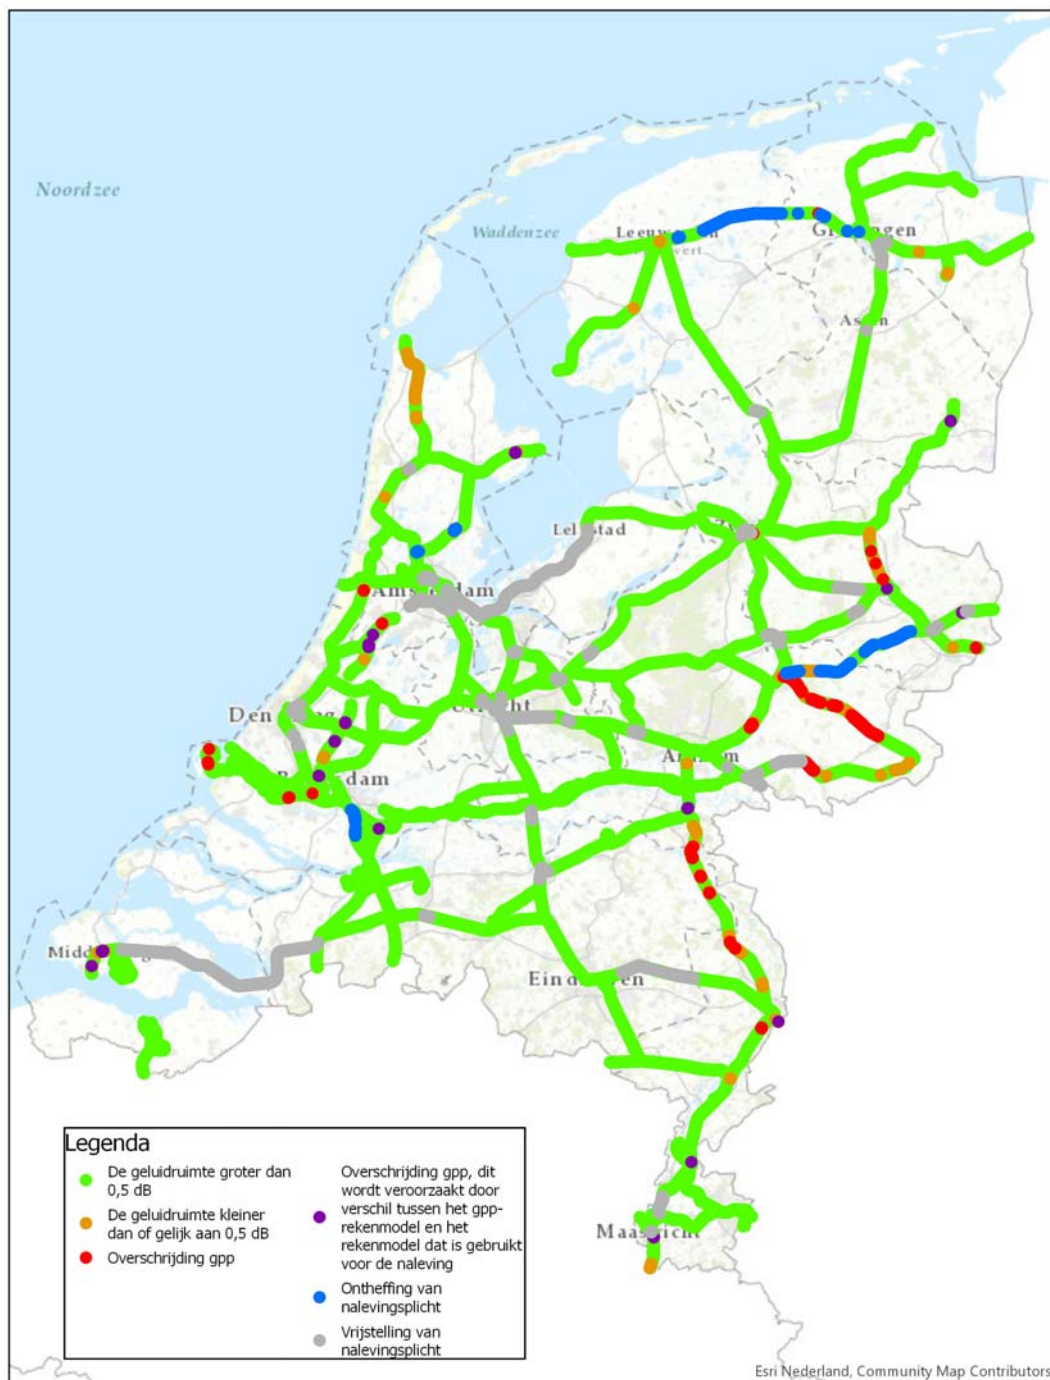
Noordzee

Waddenzee

Leeuw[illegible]

Gr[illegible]gen

As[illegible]n

Lel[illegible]stad

Ams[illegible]dam

Den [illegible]

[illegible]cht

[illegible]dam

Ar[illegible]m

Midd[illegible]

Eind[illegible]en

Maas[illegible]ch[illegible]

Legenda

De geluidruimte groter dan 0,5 dB

De geluidruimte kleiner dan of gelijk aan 0,5 dB

Overschrijding gpp

Overschrijding gpp, dit wordt veroorzaakt door verschil tussen het gpp-rekenmodel en het rekenmodel dat is gebruikt voor de naleving

Ontheffing van nalevingsplicht

Vrijstelling van nalevingsplicht

Esri Nederland, Community Map Contributors